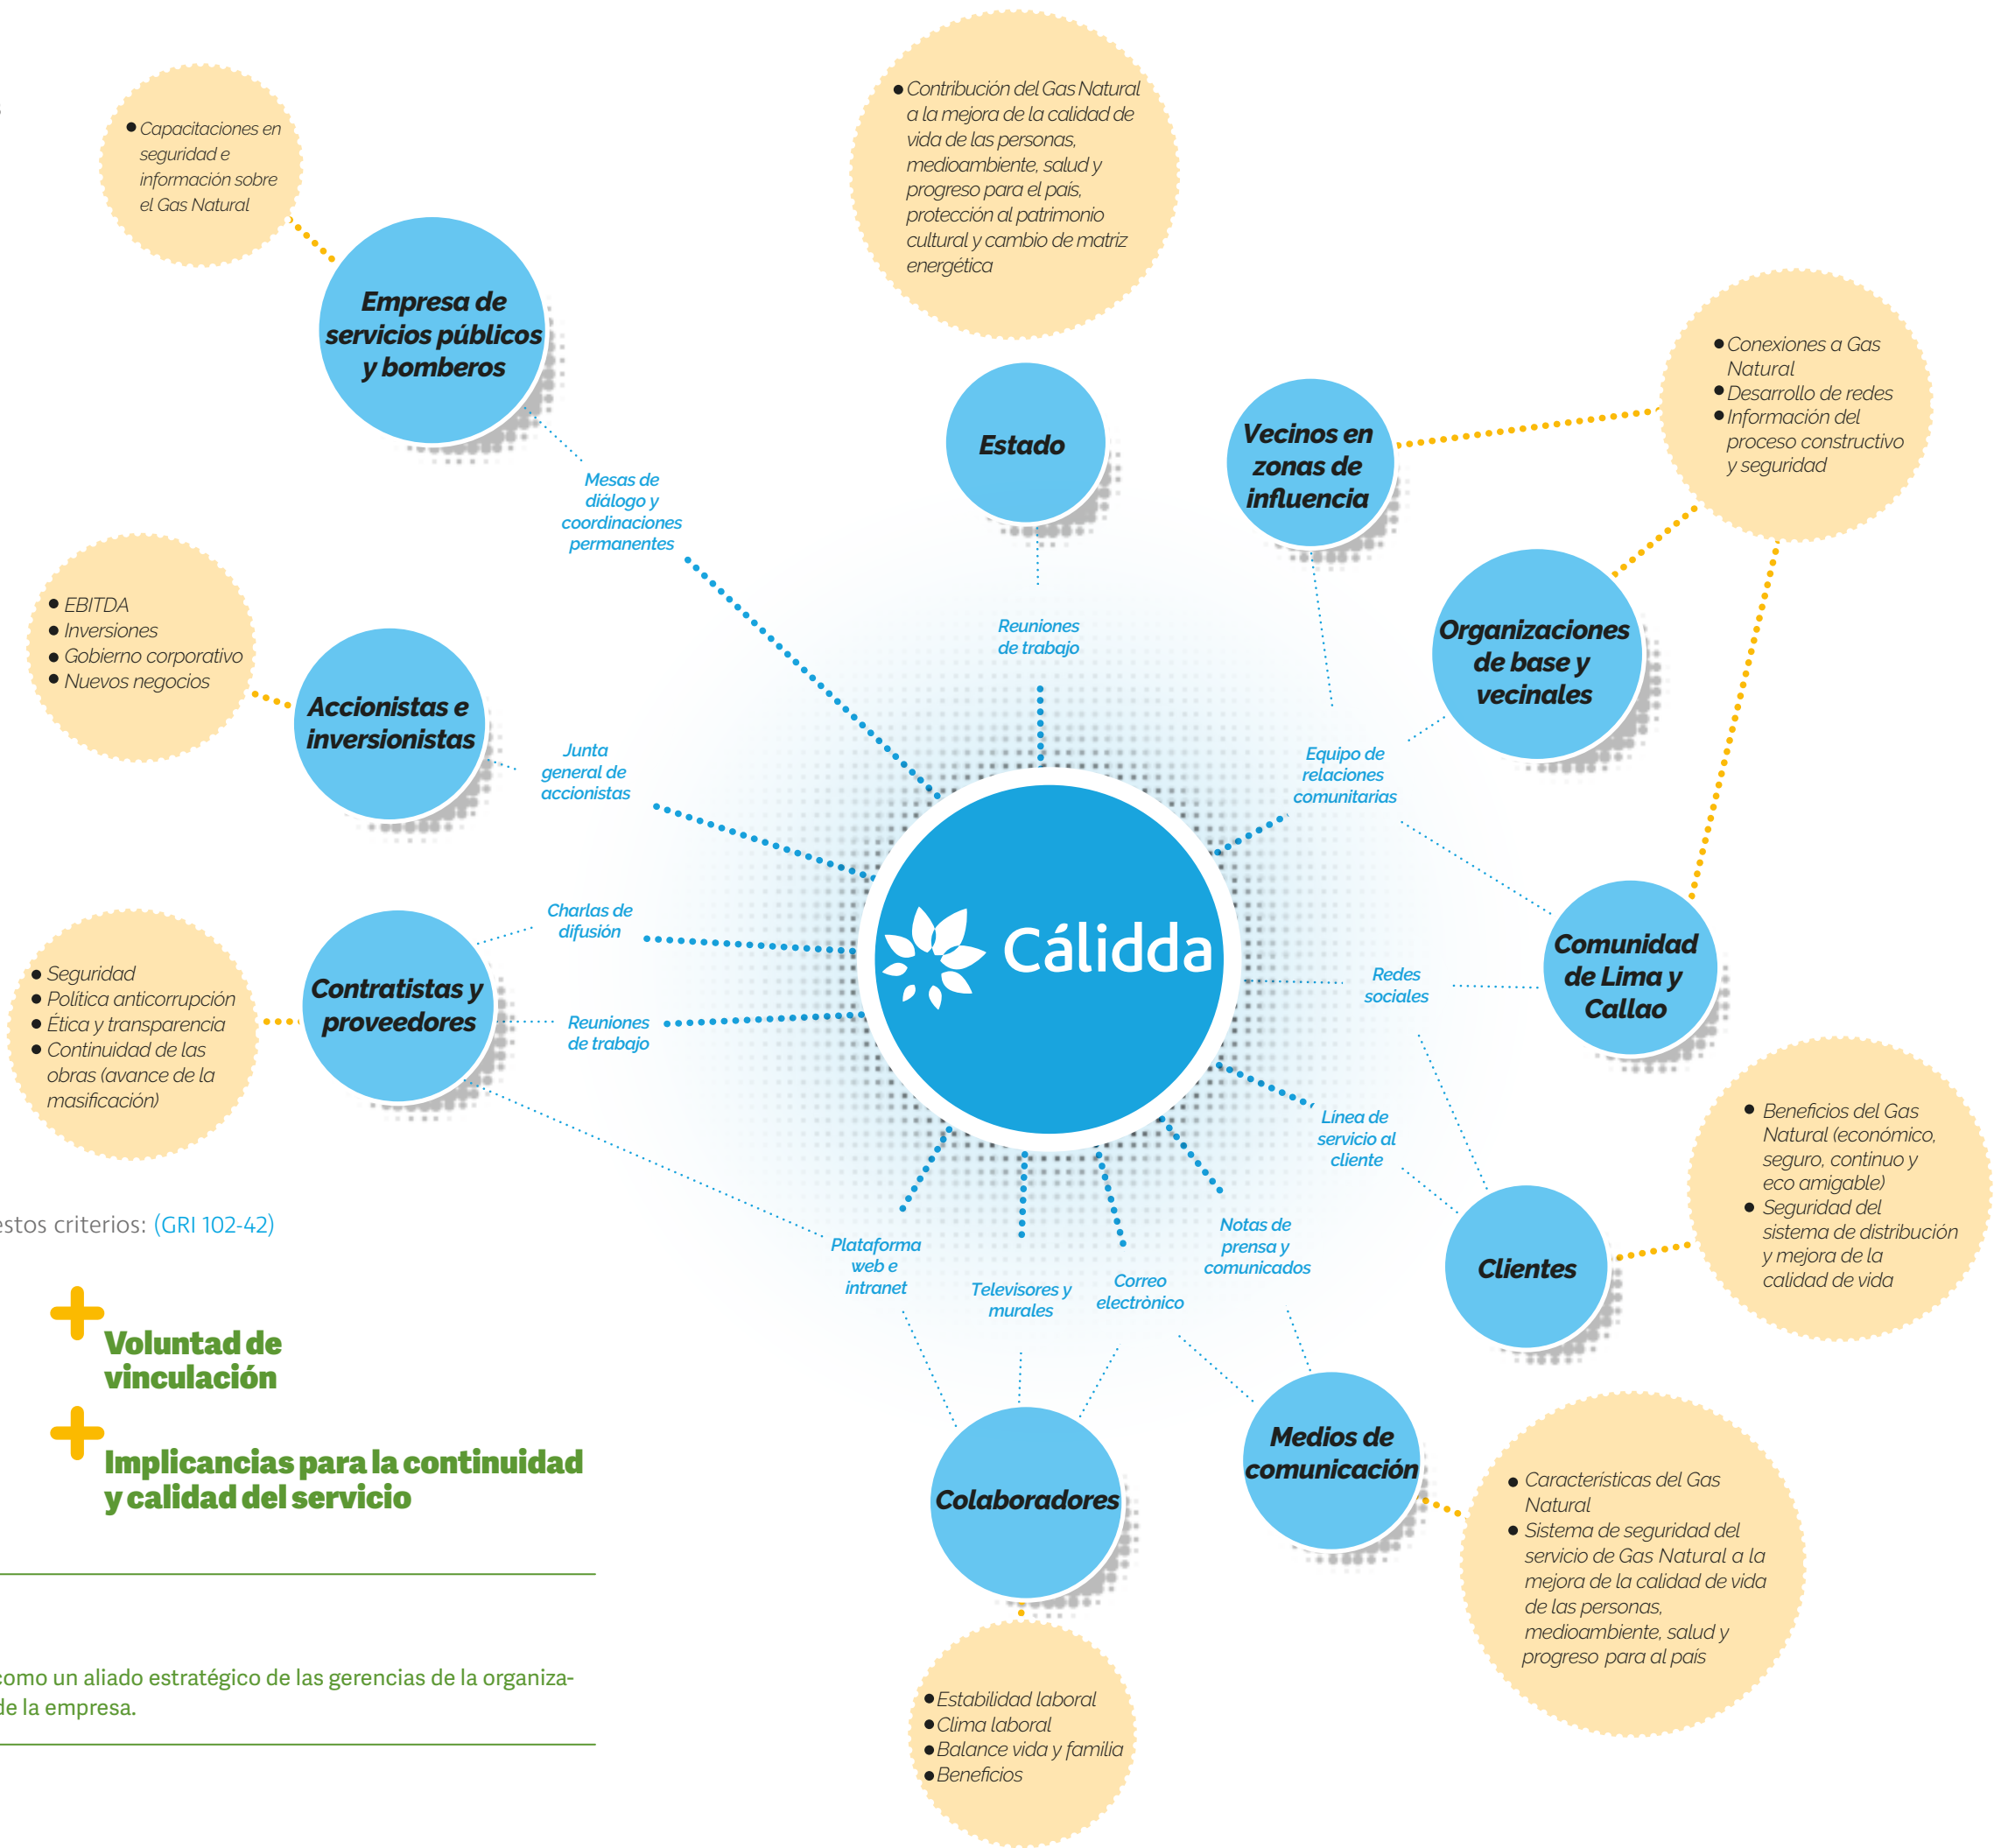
• Capacitaciones en seguridad e información sobre el Gas Natural

Empresa de servicios públicos y bomberos

• Contribución del Gas Natural a la mejora de la calidad de vida de las personas, medioambiente, salud y progreso para el país, protección al patrimonio cultural y cambio de matriz energética

Estado

Vecinos en zonas de influencia

• Conexiones a Gas Natural
• Desarrollo de redes
• Información del proceso constructivo y seguridad

Organizaciones de base y vecinales

Mesas de diálogo y coordinaciones permanentes

Reuniones de trabajo

Equipo de relaciones comunitarias

• EBITDA
• Inversiones
• Gobierno corporativo
• Nuevos negocios

Accionistas e inversionistas

Junta general de accionistas

Cálidda

Comunidad de Lima y Callao

Redes sociales

Charlas de difusión

• Seguridad
• Política anticorrupción
• Ética y transparencia
• Continuidad de las obras (avance de la masificación)

Contratistas y proveedores

Reuniones de trabajo

Línea de servicio al cliente

• Beneficios del Gas Natural (económico, seguro, continuo y eco amigable)
• Seguridad del sistema de distribución y mejora de la calidad de vida

Clientes

estos criterios: (GRI 102-42)

Plataforma web e intranet

Televisores y murales

Correo electrónico

Notas de prensa y comunicados

Voluntad de vinculación

Implicancias para la continuidad y calidad del servicio

Colaboradores

Medios de comunicación

• Características del Gas Natural
• Sistema de seguridad del servicio de Gas Natural a la mejora de la calidad de vida de las personas, medioambiente, salud y progreso para el país

como un aliado estratégico de las gerencias de la organizade la empresa.

• Estabilidad laboral
• Clima laboral
• Balance vida y familia
• Beneficios